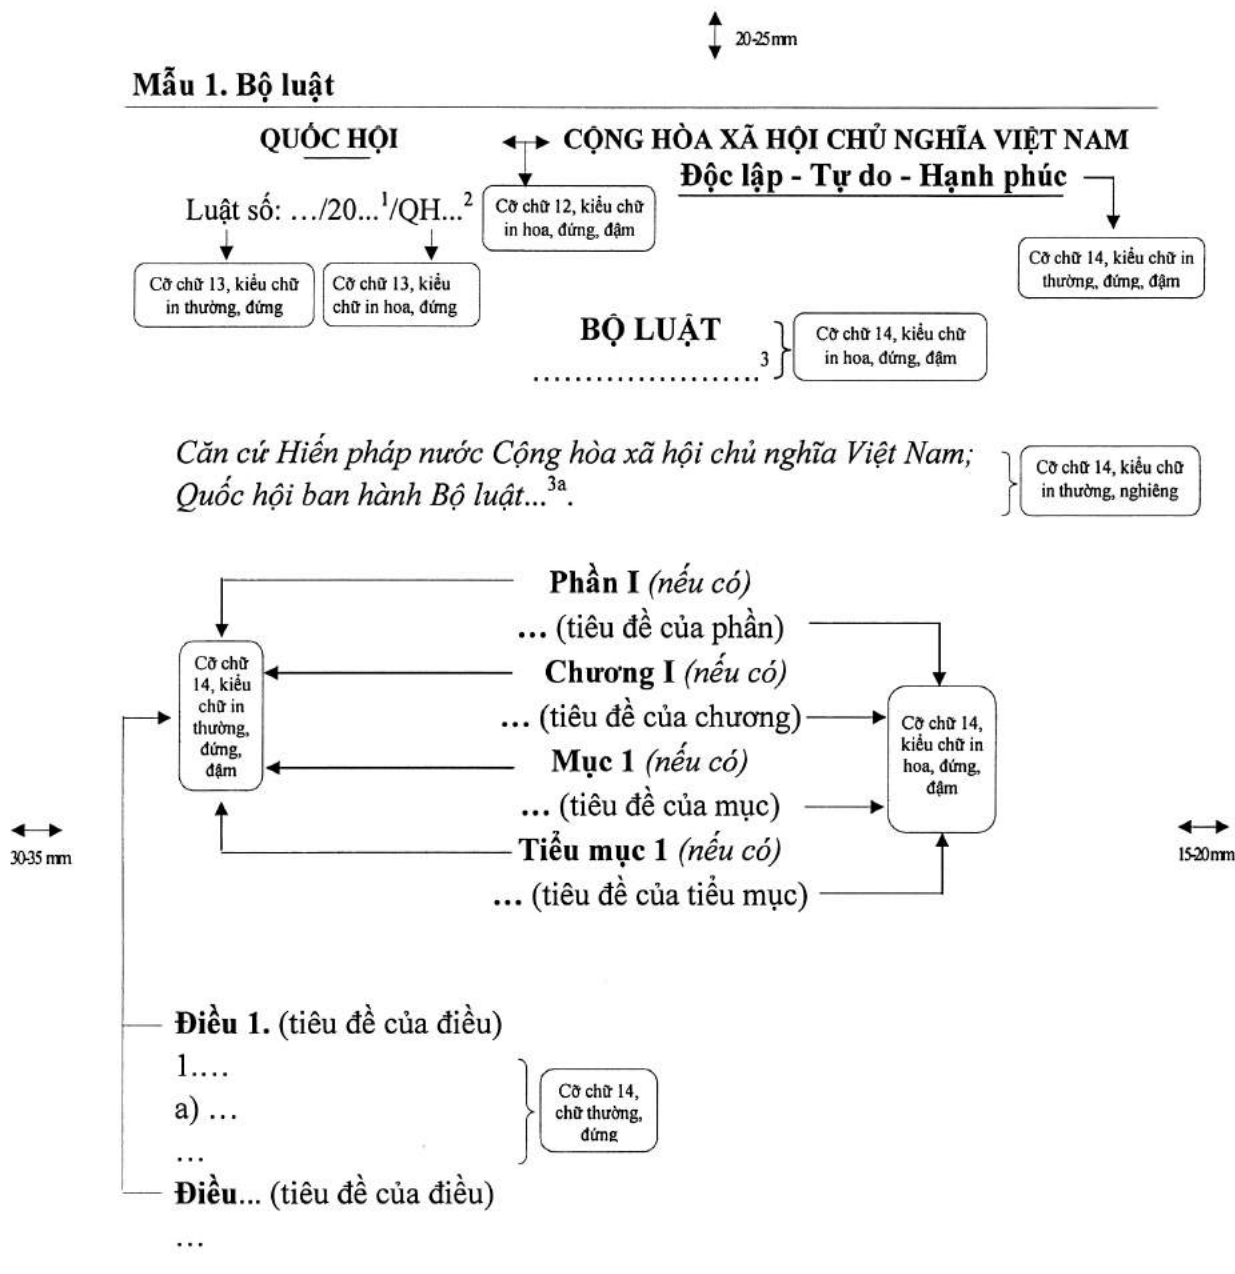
20-25mm

Mẫu 1. Bộ luật

QUỐC HỘI

CỘNG HÒA XÃ HỘI CHỦ NGHĨA VIỆT NAM
Độc lập - Tự do - Hạnh phúc

Cỡ chữ 12, kiểu chữ in hoa, đứng, đậm

Luật số: .../20...$^1$/QH...$^2$

Cỡ chữ 14, kiểu chữ in thường, đứng, đậm

Cỡ chữ 13, kiểu chữ in thường, đứng

Cỡ chữ 13, kiểu chữ in hoa, đứng

BỘ LUẬT
....................$^3$

Cỡ chữ 14, kiểu chữ in hoa, đứng, đậm

*Căn cứ Hiến pháp nước Cộng hòa xã hội chủ nghĩa Việt Nam;*
*Quốc hội ban hành Bộ luật...*$^{3a}$.

Cỡ chữ 14, kiểu chữ in thường, nghiêng

Phần I *(nếu có)*
... (tiêu đề của phần)
Chương I *(nếu có)*
... (tiêu đề của chương)
Mục 1 *(nếu có)*
... (tiêu đề của mục)
Tiểu mục 1 *(nếu có)*
... (tiêu đề của tiểu mục)

Cỡ chữ 14, kiểu chữ in thường, đứng, đậm

Cỡ chữ 14, kiểu chữ in hoa, đứng, đậm

30-35 mm

15-20mm

Điều 1. (tiêu đề của điều)
1....
a) ...
...
Điều... (tiêu đề của điều)
...

Cỡ chữ 14, chữ thường, đứng